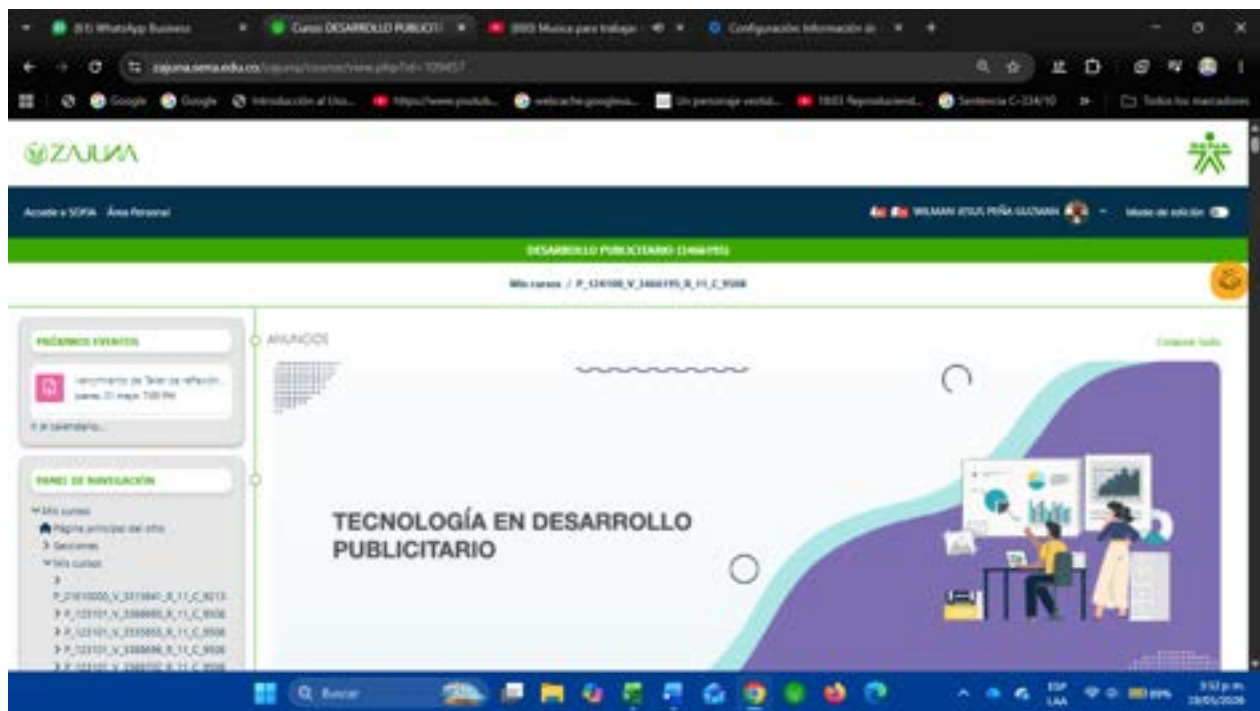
(63) WhatsApp Business
Curso: DESARROLLO PUBLICITARIO
Música para trabajar
Configuración: Información
zajuna.sena.edu.co/zajuna/course/view.php?id=109457
Google
Google
Introducción al Uso...
https://www.youtub...
webcache.googleus...
Un personaje vestid...
Reproduciend...
Sentencia C-334/10
Todos los marcadores

ZAJUNA

Acceder a SOFIA   Área Personal
WILMAN JESUS PEÑA GUZMAN
Modo de edición

DESARROLLO PUBLICITARIO (3466195)

Mis cursos / P_124100_V_3466195_R_11_C_9508

PRÓXIMOS EVENTOS
Vencimiento de Taller de reflexión
jueves, 31 mayo, 7:00 PM
Ir al calendario...

PANEL DE NAVEGACIÓN
Mis cursos
Página principal del sitio
Secciones
Mis cursos
P_21610000_V_3313840_R_11_C_9213
P_123101_V_3366665_R_11_C_9508
P_123101_V_3335855_R_11_C_9508
P_123101_V_3366696_R_11_C_9508
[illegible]

ANUNCIOS
Colapsar todo

TECNOLOGÍA EN DESARROLLO PUBLICITARIO

Buscar
ESP LAA
3:52 p.m.
28/05/2024